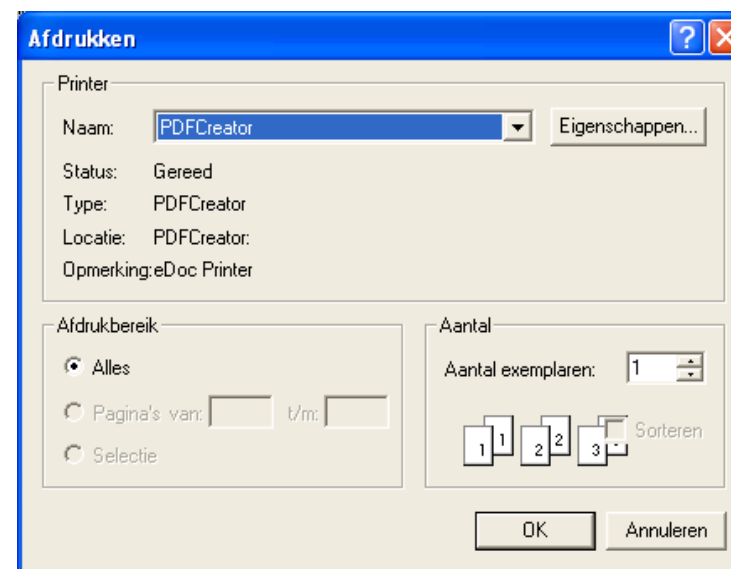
Afdrukken

?

Printer

Naam: PDFCreator

Eigenschappen...

Status: Gereed

Type: PDFCreator

Locatie: PDFCreator:

Opmerking:eDoc Printer

Afdrukbereik

Alles

Pagina's van: t/m:

Selectie

Aantal

Aantal exemplaren: 1

1 1 2 2 3

Sorteren

OK

Annuleren